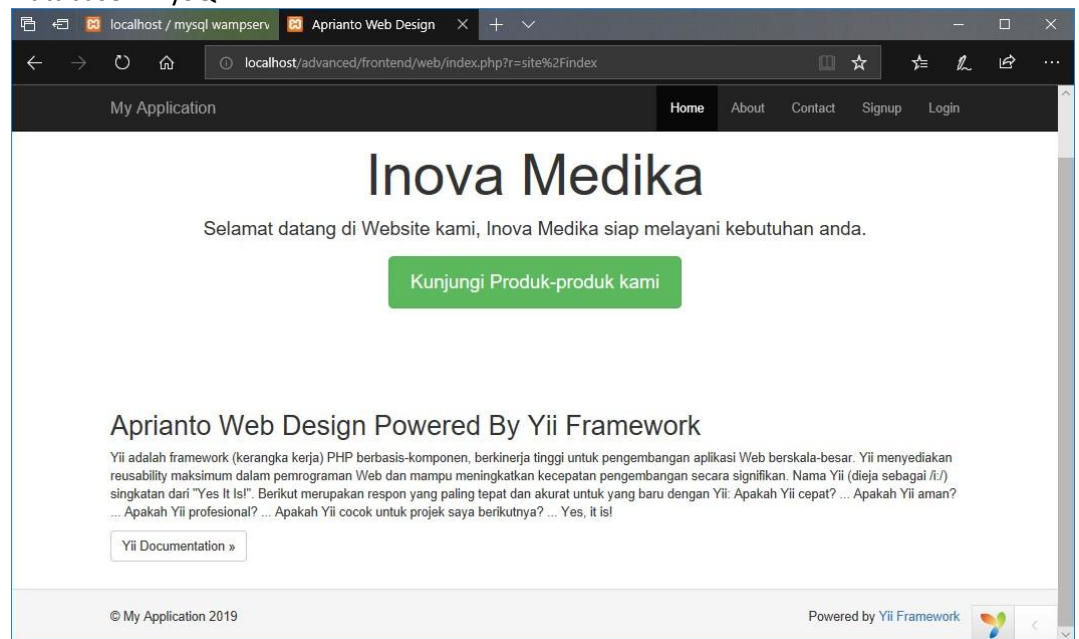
localhost / mysql wampserv

Aprianto Web Design

localhost/advanced/frontend/web/index.php?r=site%2Findex

My Application

Home About Contact Signup Login

Inova Medika

Selamat datang di Website kami, Inova Medika siap melayani kebutuhan anda.

Kunjungi Produk-produk kami

Aprianto Web Design Powered By Yii Framework

Yii adalah framework (kerangka kerja) PHP berbasis-komponen, berkinerja tinggi untuk pengembangan aplikasi Web berskala-besar. Yii menyediakan reusability maksimum dalam pemrograman Web dan mampu meningkatkan kecepatan pengembangan secara signifikan. Nama Yii (dieja sebagai /i:/) singkatan dari "Yes It Is!". Berikut merupakan respon yang paling tepat dan akurat untuk yang baru dengan Yii: Apakah Yii cepat? ... Apakah Yii aman? ... Apakah Yii profesional? ... Apakah Yii cocok untuk projek saya berikutnya? ... Yes, it is!

Yii Documentation »

© My Application 2019

Powered by Yii Framework